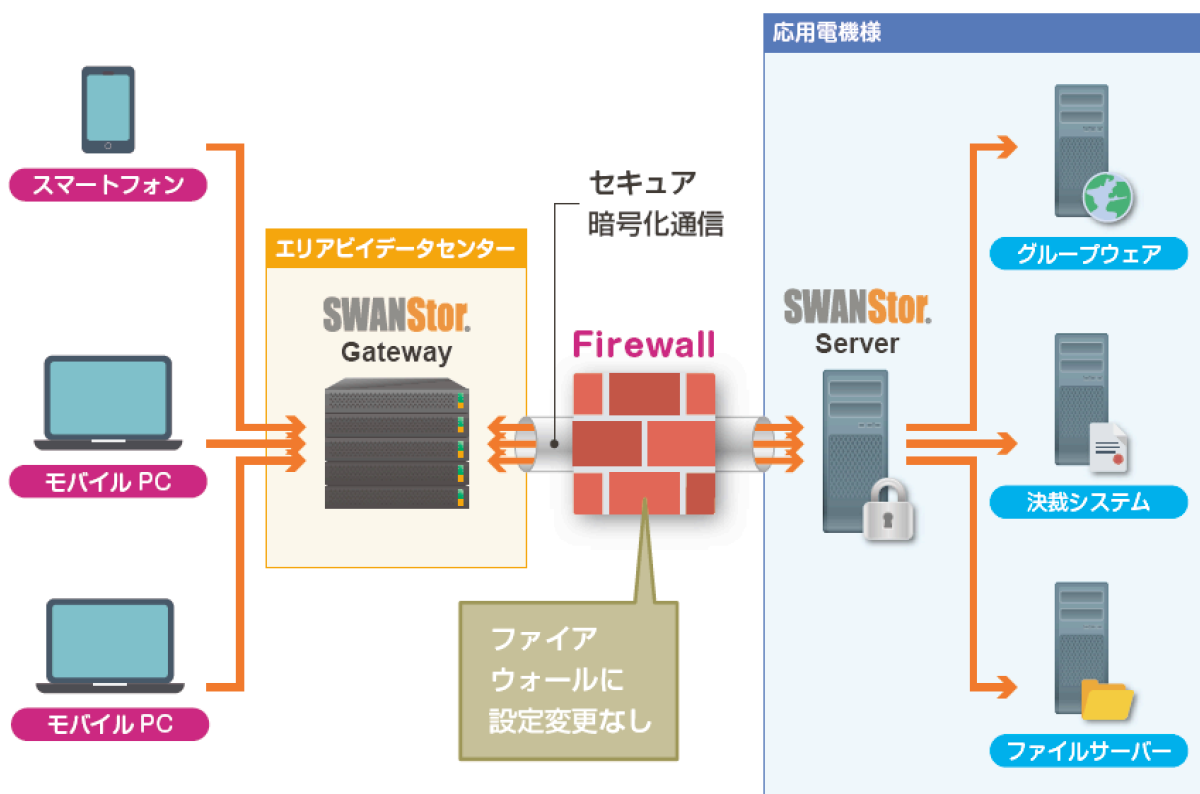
スマートフォン

モバイル PC

モバイル PC

エリアビイデータセンター

SWANStor.
Gateway

セキュア
暗号化通信

Firewall

ファイア
ウォールに
設定変更なし

応用電機様

SWANStor.
Server

グループウェア

決裁システム

ファイルサーバー